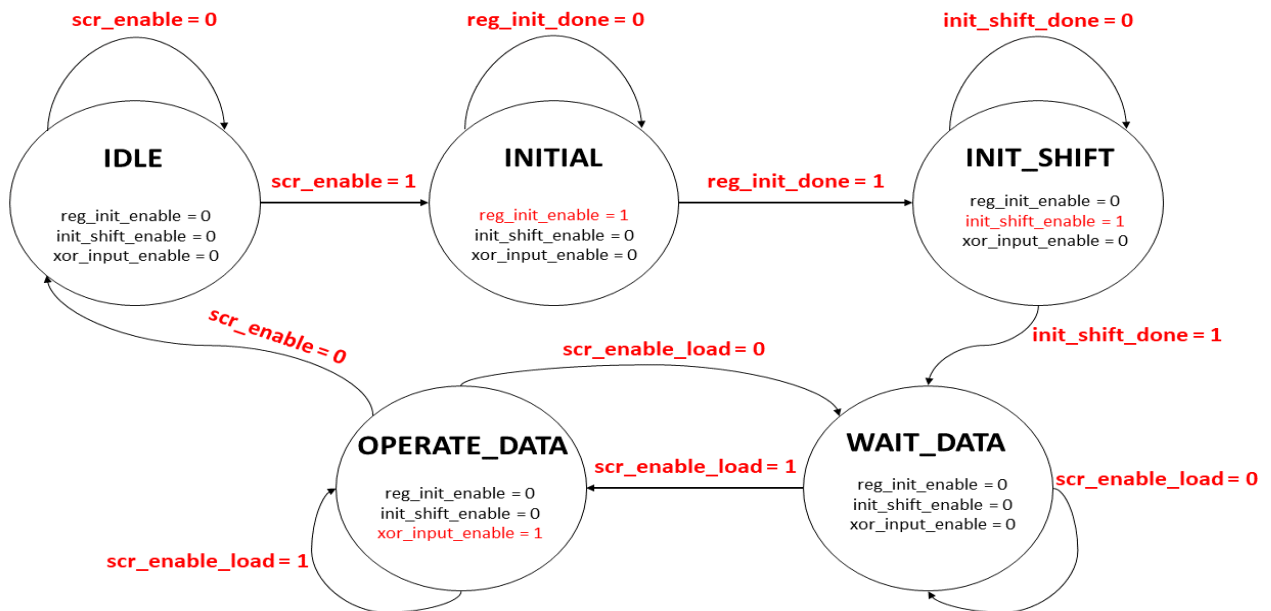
scr_enable = 0

IDLE

reg_init_enable = 0
init_shift_enable = 0
xor_input_enable = 0

scr_enable = 1

reg_init_done = 0

INITIAL

reg_init_enable = 1
init_shift_enable = 0
xor_input_enable = 0

reg_init_done = 1

init_shift_done = 0

INIT_SHIFT

reg_init_enable = 0
init_shift_enable = 1
xor_input_enable = 0

init_shift_done = 1

scr_enable = 0

scr_enable_load = 0

OPERATE_DATA

reg_init_enable = 0
init_shift_enable = 0
xor_input_enable = 1

scr_enable_load = 1

WAIT_DATA

reg_init_enable = 0
init_shift_enable = 0
xor_input_enable = 0

scr_enable_load = 0

scr_enable_load = 1